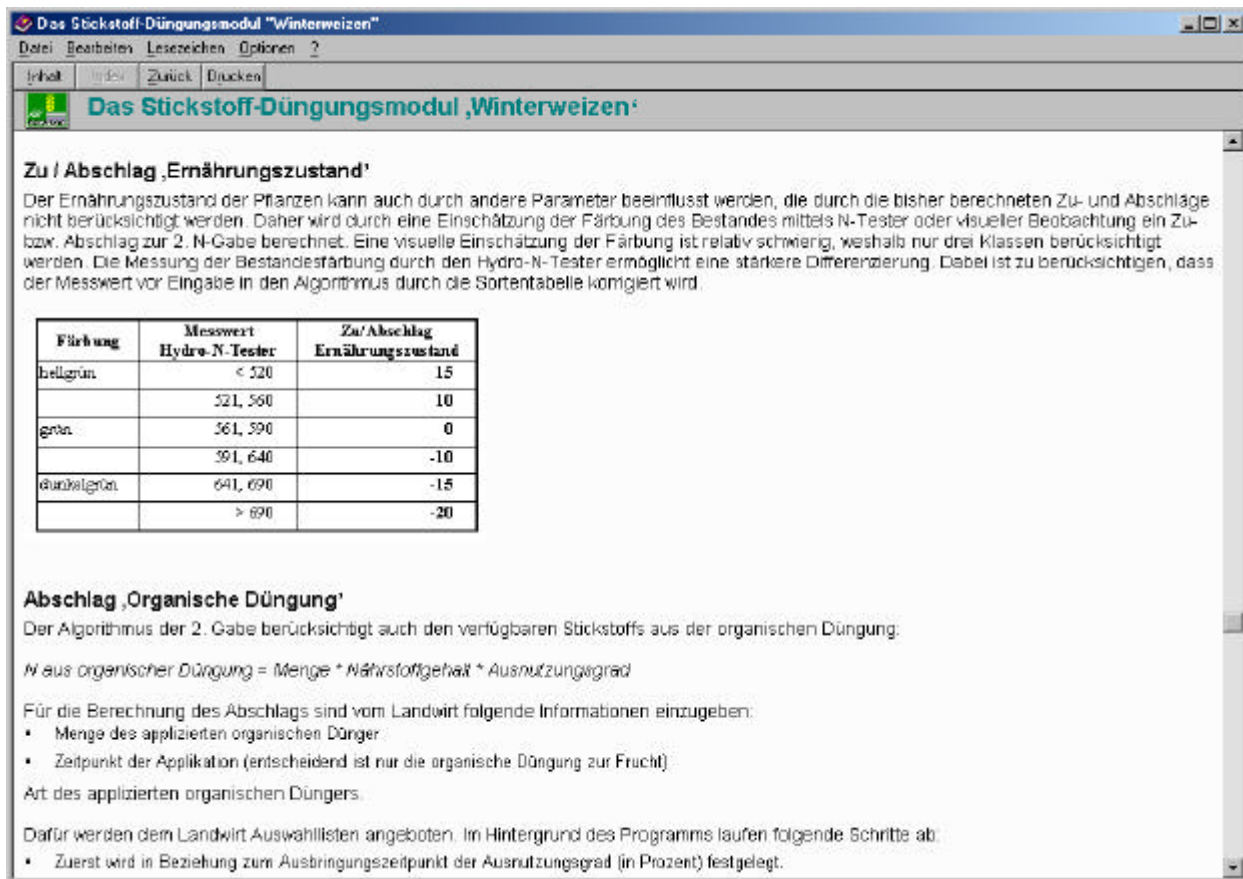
Das Stickstoff-Düngungsmodul "Winterweizen"

Datei Bearbeiten Lesezeichen Optionen ?

Inhalt Index Zurück Drucken

Das Stickstoff-Düngungsmodul ‚Winterweizen'

Zu / Abschlag ‚Ernährungszustand'

Der Ernährungszustand der Pflanzen kann auch durch andere Parameter beeinflusst werden, die durch die bisher berechneten Zu- und Abschläge nicht berücksichtigt werden. Daher wird durch eine Einschätzung der Färbung des Bestandes mittels N-Tester oder visueller Beobachtung ein Zu- bzw. Abschlag zur 2. N-Gabe berechnet. Eine visuelle Einschätzung der Färbung ist relativ schwierig, weshalb nur drei Klassen berücksichtigt werden. Die Messung der Bestandesfärbung durch den Hydro-N-Tester ermöglicht eine stärkere Differenzierung. Dabei ist zu berücksichtigen, dass der Messwert vor Eingabe in den Algorithmus durch die Sortentabelle korrigiert wird.

| Färbung | Messwert Hydro-N-Tester | Zu/Abschlag Ernährungszustand |
|---|---|---|
| hellgrün | < 520 | 15 |
| | 521, 560 | 10 |
| grün | 561, 590 | 0 |
| | 591, 640 | -10 |
| dunkelgrün | 641, 690 | -15 |
| | > 690 | -20 |

Abschlag ‚Organische Düngung'

Der Algorithmus der 2. Gabe berücksichtigt auch den verfügbaren Stickstoffs aus der organischen Düngung:

N aus organischer Düngung = Menge * Nährstoffgehalt * Ausnutzungsgrad

Für die Berechnung des Abschlags sind vom Landwirt folgende Informationen einzugeben:
• Menge des applizierten organischen Dünger
• Zeitpunkt der Applikation (entscheidend ist nur die organische Düngung zur Frucht)

Art des applizierten organischen Düngers.

Dafür werden dem Landwirt Auswahllisten angeboten. Im Hintergrund des Programms laufen folgende Schritte ab:
• Zuerst wird in Beziehung zum Ausbringungszeitpunkt der Ausnutzungsgrad (in Prozent) festgelegt.